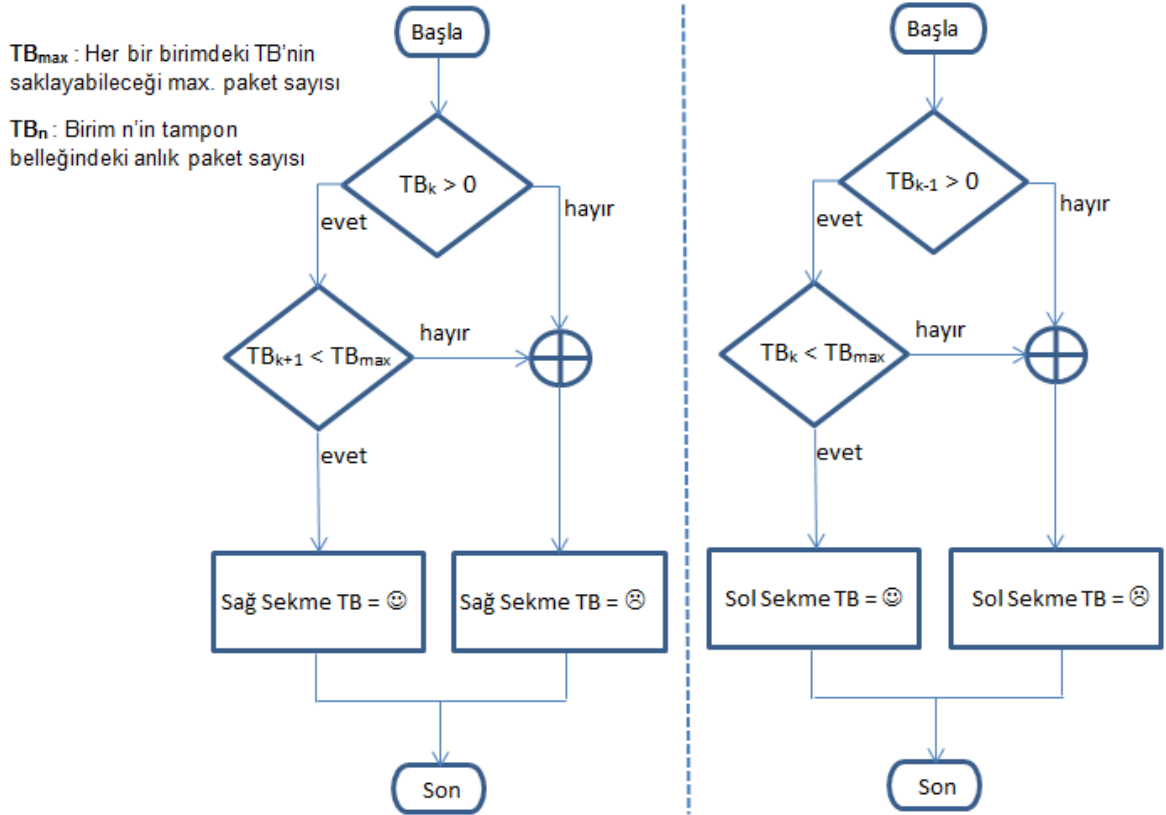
$TB_{max}$ : Her bir birimdeki TB'nin saklayabileceği max. paket sayısı

$TB_n$ : Birim n'in tampon belleğindeki anlık paket sayısı

Başla

$TB_k > 0$

evet

hayır

$TB_{k+1} < TB_{max}$

hayır

evet

Sağ Sekme TB = ☺

Sağ Sekme TB = ☹

Son

Başla

$TB_{k-1} > 0$

evet

hayır

$TB_k < TB_{max}$

hayır

evet

Sol Sekme TB = ☺

Sol Sekme TB = ☹

Son